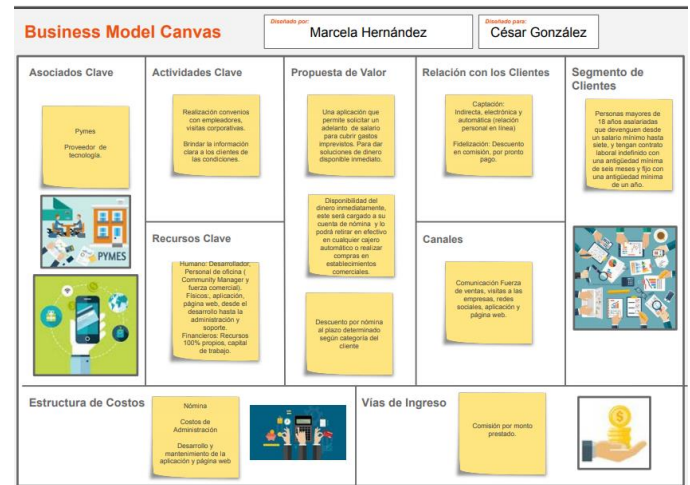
Business Model Canvas

Diseñado por:
Marcela Hernández

Diseñado para:
César González

Asociados Clave

Pymes

Proveedor de tecnología.

PYMES

Actividades Clave

Realización convenios con empleadores, visitas corporativas.

Brindar la información clara a los clientes de las condiciones.

Recursos Clave

Humano: Desarrollador, Personal de oficina ( Community Manager y fuerza comercial).
Físicos:, aplicación, página web, desde el desarrollo hasta la administración y soporte.
Financieros: Recursos 100% propios, capital de trabajo.

Propuesta de Valor

Una aplicación que permite solicitar un adelanto de salario para cubrir gastos imprevistos. Para dar soluciones de dinero disponible inmediato.

Disponibilidad del dinero inmediatamente, este será cargado a su cuenta de nómina y lo podrá retirar en efectivo en cualquier cajero automático o realizar compras en establecimientos comerciales.

Descuento por nómina al plazo determinado según categoría del cliente

Relación con los Clientes

Captación: Indirecta, electrónica y automática (relación personal en línea)

Fidelización: Descuento en comisión, por pronto pago.

Canales

Comunicación Fuerza de ventas, visitas a las empresas, redes sociales, aplicación y página web.

Segmento de Clientes

Personas mayores de 18 años asalariadas que devenguen desde un salario mínimo hasta siete, y tengan contrato laboral indefinido con una antigüedad mínima de seis meses y fijo con una antigüedad mínima de un año.

Estructura de Costos

Nómina

Costos de Administración

Desarrollo y mantenimiento de la aplicación y página web

Vías de Ingreso

Comisión por monto prestado.